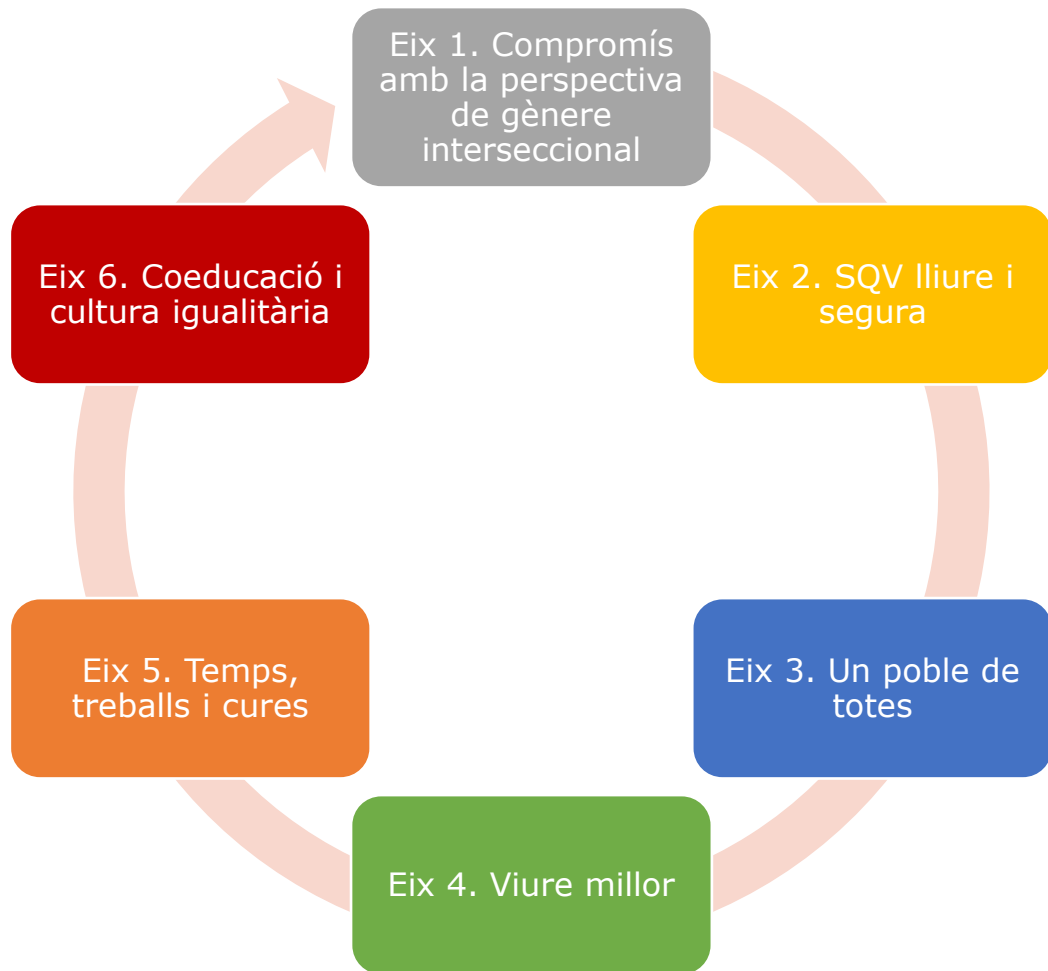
Eix 1. Compromís amb la perspectiva de gènere interseccional

Eix 2. SQV lliure i segura

Eix 3. Un poble de totes

Eix 4. Viure millor

Eix 5. Temps, treballs i cures

Eix 6. Coeducació i cultura igualitària